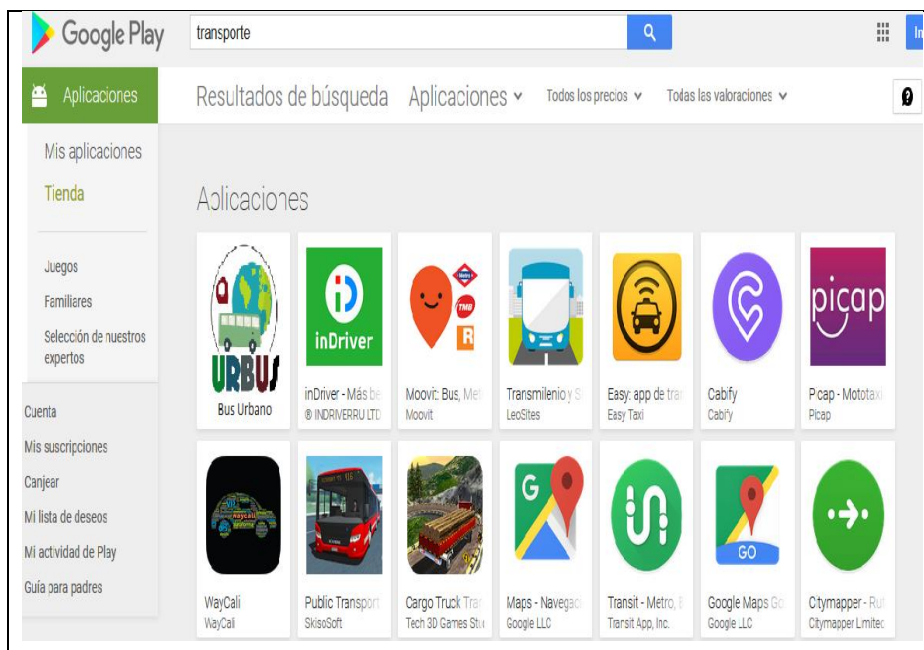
Google Play

transporte

In

Aplicaciones

Mis aplicaciones

Tienda

Juegos

Familiares

Selección de nuestros expertos

Cuenta

Mis suscripciones

Canjear

Mi lista de deseos

Mi actividad de Play

Guía para padres

Resultados de búsqueda Aplicaciones ∨ Todos los precios ∨ Todas las valoraciones ∨

Aplicaciones

URBUS
Bus Urbano

inDriver
inDriver - Más be
® INDRIVERRU LTD

Moovit: Bus, Met
Moovit

Transmilenio y S
LeoSites

Easy: app de tra
Easy Taxi

Cabify
Cabify

picap
Picap - Mototaxi
Picap

WayCali
WayCali

Public Transport
SkisoSoft

Cargo Truck Tra
Tech 3D Games Stu

Maps - Navegaci
Google LLC

Transit - Metro, 
Transit App, Inc.

GO
Google Maps Go
Google LLC

Citymapper - Ru
Citymapper Limitec